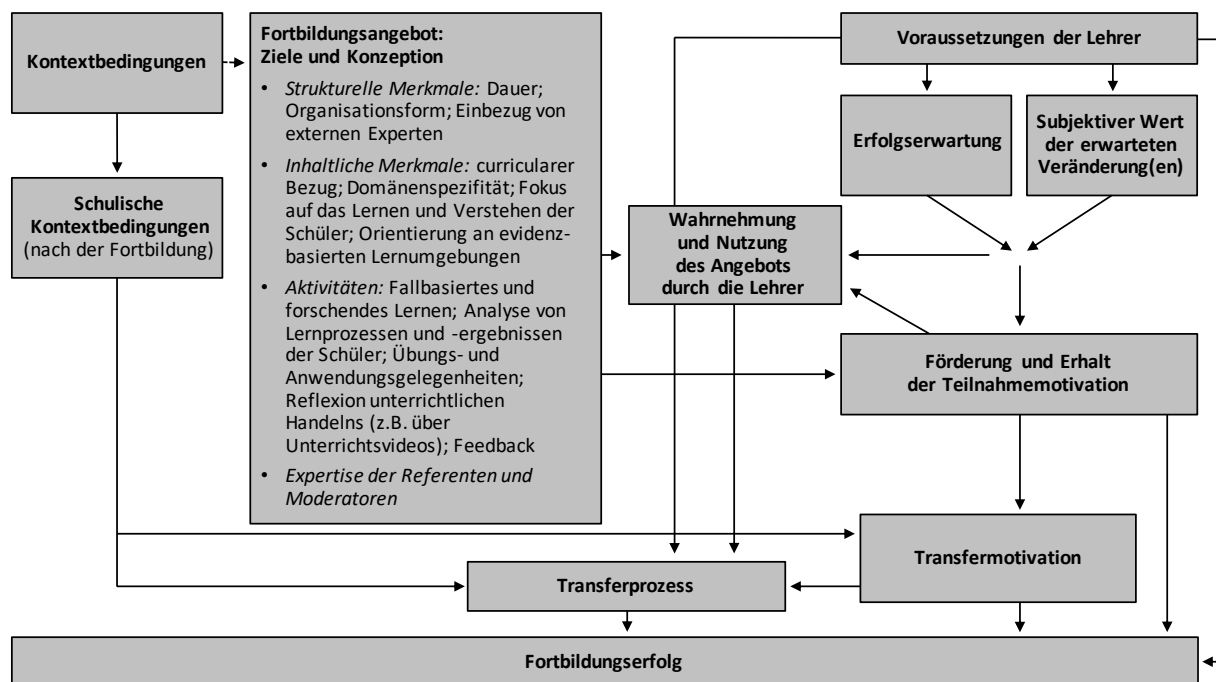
Kontextbedingungen

Schulische Kontextbedingungen (nach der Fortbildung)

Fortbildungsangebot: Ziele und Konzeption

• *Strukturelle Merkmale:* Dauer; Organisationsform; Einbezug von externen Experten

• *Inhaltliche Merkmale:* curricularer Bezug; Domänenspezifität; Fokus auf das Lernen und Verstehen der Schüler; Orientierung an evidenzbasierten Lernumgebungen

• *Aktivitäten:* Fallbasiertes und forschendes Lernen; Analyse von Lernprozessen und -ergebnissen der Schüler; Übungs- und Anwendungsgelegenheiten; Reflexion unterrichtlichen Handelns (z.B. über Unterrichtsvideos); Feedback

• *Expertise der Referenten und Moderatoren*

Voraussetzungen der Lehrer

Erfolgserwartung

Subjektiver Wert der erwarteten Veränderung(en)

Wahrnehmung und Nutzung des Angebots durch die Lehrer

Förderung und Erhalt der Teilnahmemotivation

Transfermotivation

Transferprozess

Fortbildungserfolg